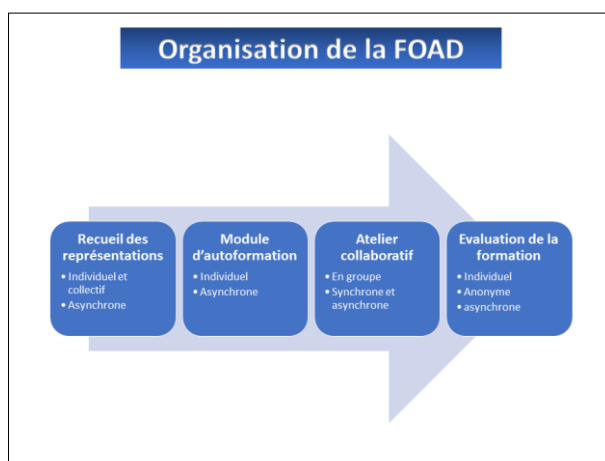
Organisation de la FOAD

Recueil des représentations
• Individuel et collectif
• Asynchrone

Module d'autoformation
• Individuel
• Asynchrone

Atelier collaboratif
• En groupe
• Synchrone et asynchrone

Evaluation de la formation
• Individuel
• Anonyme
• asynchrone